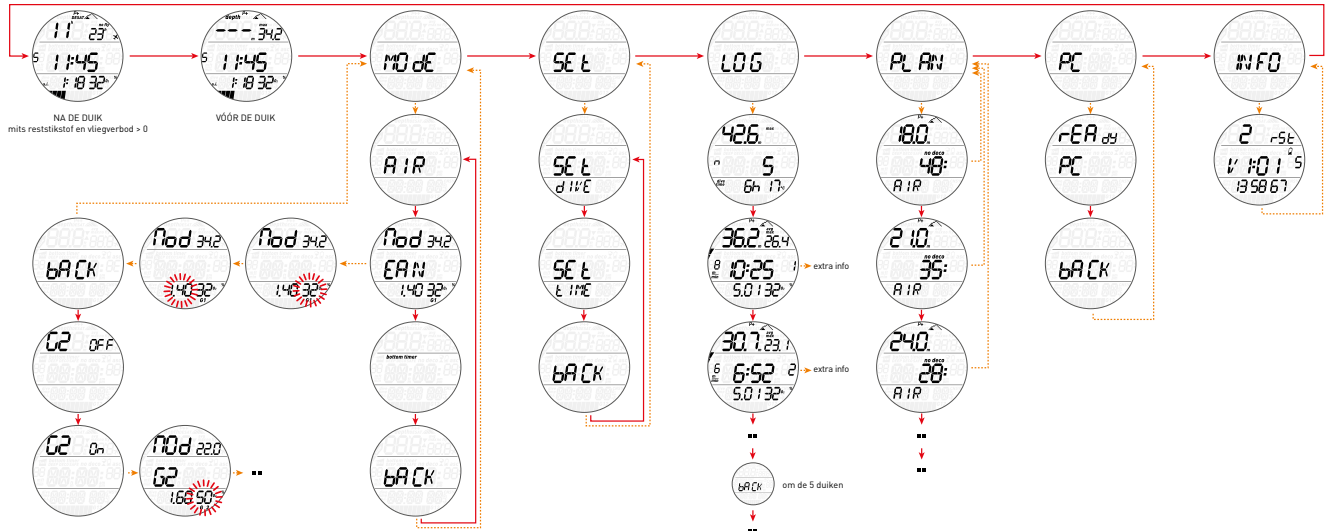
11 23° 11:45 1:18 32°

NA DE DUIK
mits reststikstof en vliegverbod > 0

depth ---34.2 11:45 1:18 32°

VÓÓR DE DUIK

MOdE

AIR

Nod 34.2 EAN 1.40 32°

bottom timer

bACK

Nod 34.2 1.40 32°

Nod 34.2 1.40 32°

bACK

G2 OFF

G2 On

NOd 22.0 G2 1.60 50

SEt

SEt dIVE

SEt tIME

bACK

LOG

42.6 5 6h 17

36.2 26.4 8 10:25 1 5.01 32°

extra info

30.7 23.1 6 6:52 2 5.01 32°

extra info

bACK

om de 5 duiken

PLAN

18.0 no deco 48 AIR

21.0 no deco 35 AIR

24.0 no deco 28 AIR

PC

rEA dy PC

bACK

INFO

2 rSt V1.01 S 135867